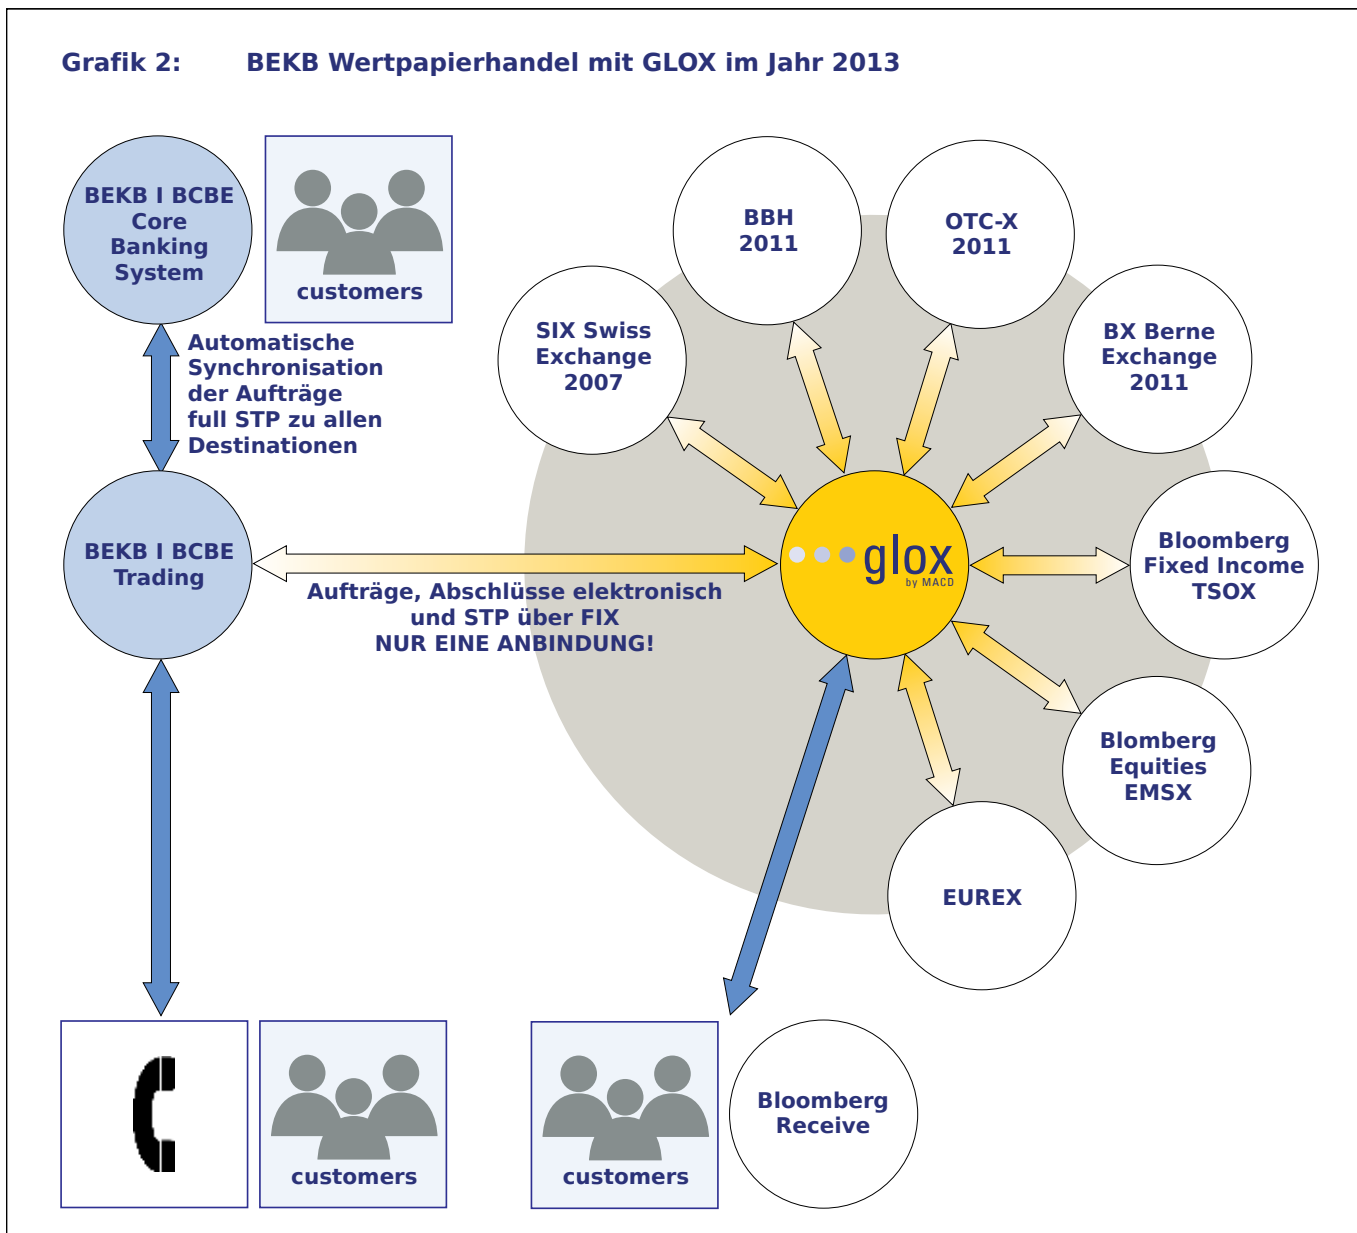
Grafik 2: BEKB Wertpapierhandel mit GLOX im Jahr 2013

BEKB I BCBE Core Banking System

customers

Automatische Synchronisation der Aufträge full STP zu allen Destinationen

BEKB I BCBE Trading

Aufträge, Abschlüsse elektronisch und STP über FIX
NUR EINE ANBINDUNG!

SIX Swiss Exchange 2007

BBH 2011

OTC-X 2011

BX Berne Exchange 2011

glox
by MACD

Bloomberg Fixed Income TSOX

Blomberg Equities EMSX

EUREX

customers

customers

Bloomberg Receive